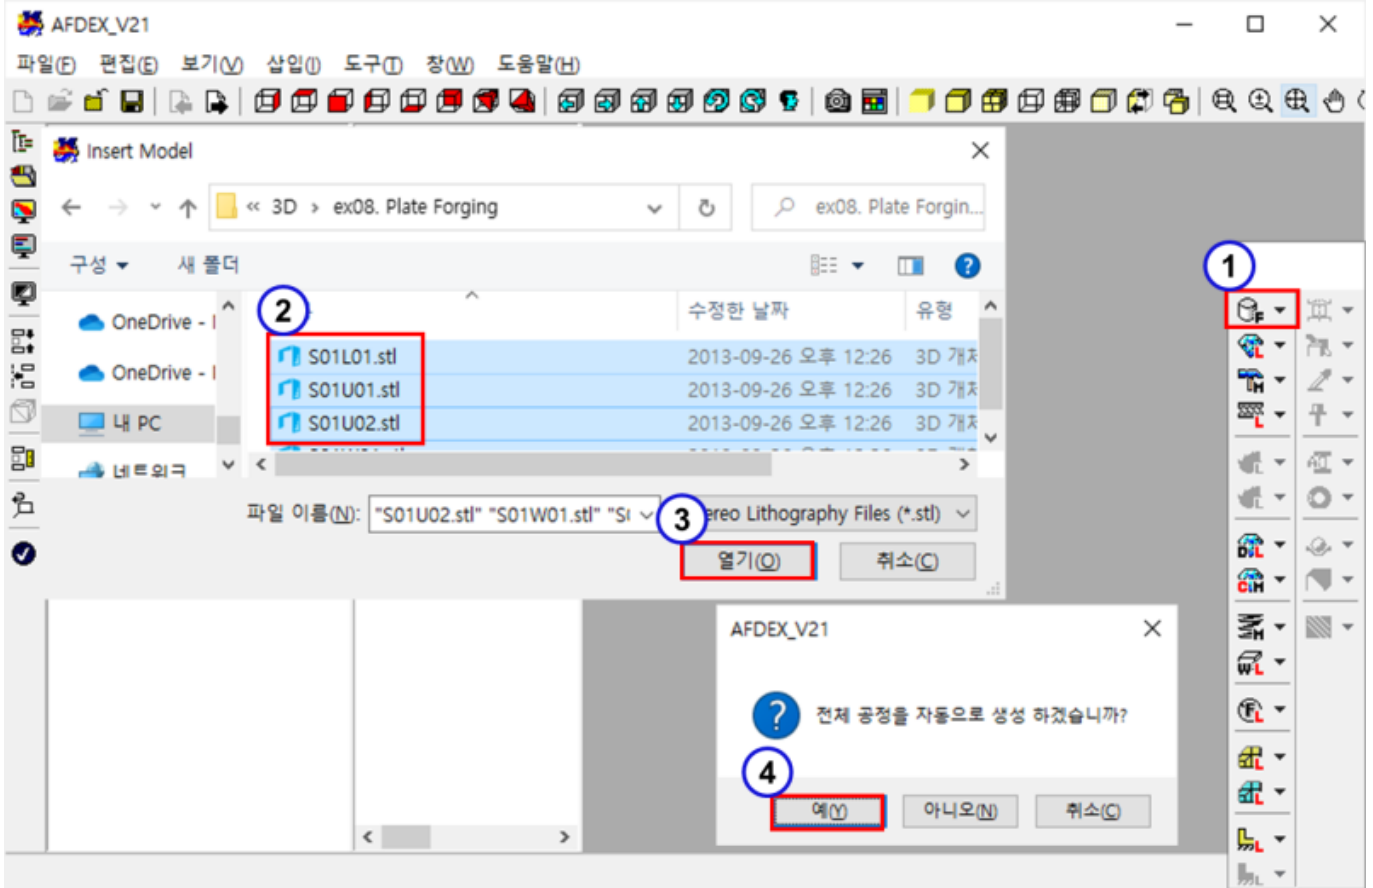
AFDEX_V21

파일(F) 편집(E) 보기(V) 삽입(I) 도구(T) 창(W) 도움말(H)

Insert Model

« 3D › ex08. Plate Forging

ex08. Plate Forgin...

구성 ▾ 새 폴더

OneDrive - I
OneDrive - I
내 PC
네트워크

2

수정한 날짜 유형

S01L01.stl 2013-09-26 오후 12:26 3D 개체
S01U01.stl 2013-09-26 오후 12:26 3D 개체
S01U02.stl 2013-09-26 오후 12:26 3D 개체

파일 이름(N): "S01U02.stl" "S01W01.stl" "S

3

ereo Lithography Files (*.stl)

열기(O) 취소(C)

1

AFDEX_V21

전체 공정을 자동으로 생성 하겠습니까?

4

예(Y) 아니오(N) 취소(C)